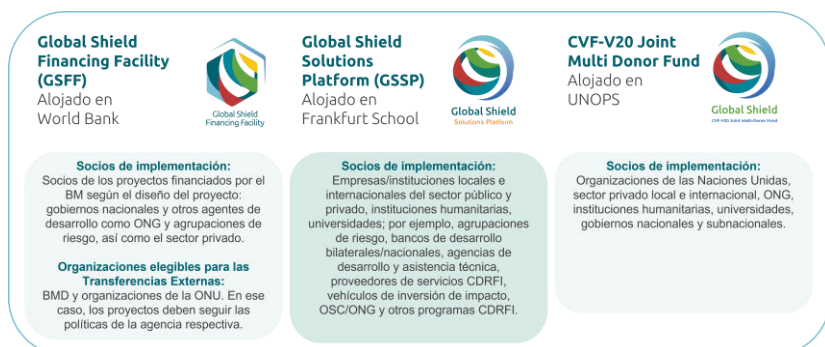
Global Shield Financing Facility (GSFF)
Alojado en World Bank

Global Shield Financing Facility

Global Shield Solutions Platform (GSSP)
Alojado en Frankfurt School

Global Shield Solutions Platform

CVF-V20 Joint Multi Donor Fund
Alojado en UNOPS

Global Shield CVF-V20 Joint Multi-Donor Fund

Socios de implementación:
Socios de los proyectos financiados por el BM según el diseño del proyecto: gobiernos nacionales y otros agentes de desarrollo como ONG y agrupaciones de riesgo, así como el sector privado.

Organizaciones elegibles para las Transferencias Externas:
BMD y organizaciones de la ONU. En ese caso, los proyectos deben seguir las políticas de la agencia respectiva.

Socios de implementación:
Empresas/instituciones locales e internacionales del sector público y privado, instituciones humanitarias, universidades; por ejemplo, agrupaciones de riesgo, bancos de desarrollo bilaterales/nacionales, agencias de desarrollo y asistencia técnica, proveedores de servicios CDRFI, vehículos de inversión de impacto, OSC/ONG y otros programas CDRFI.

Socios de implementación:
Organizaciones de las Naciones Unidas, sector privado local e internacional, ONG, instituciones humanitarias, universidades, gobiernos nacionales y subnacionales.